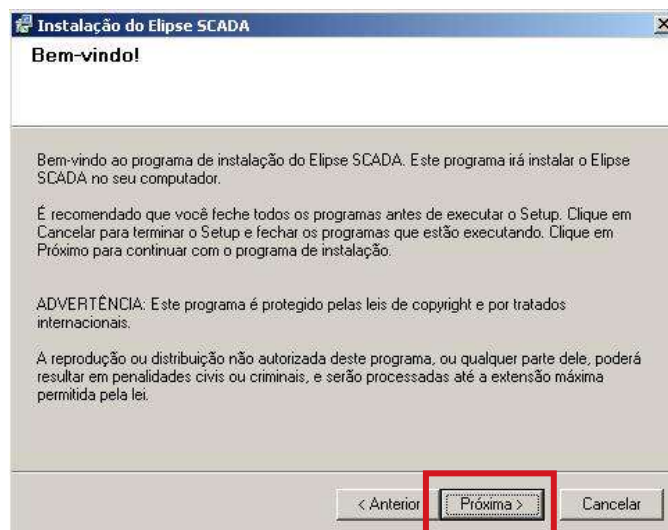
Instalação do Elipse SCADA

Bem-vindo!

Bem-vindo ao programa de instalação do Elipse SCADA. Este programa irá instalar o Elipse SCADA no seu computador.

É recomendado que você feche todos os programas antes de executar o Setup. Clique em Cancelar para terminar o Setup e fechar os programas que estão executando. Clique em Próximo para continuar com o programa de instalação.

ADVERTÊNCIA: Este programa é protegido pelas leis de copyright e por tratados internacionais.

A reprodução ou distribuição não autorizada deste programa, ou qualquer parte dele, poderá resultar em penalidades civis ou criminais, e serão processadas até a extensão máxima permitida pela lei.

< Anterior
Próxima >
Cancelar